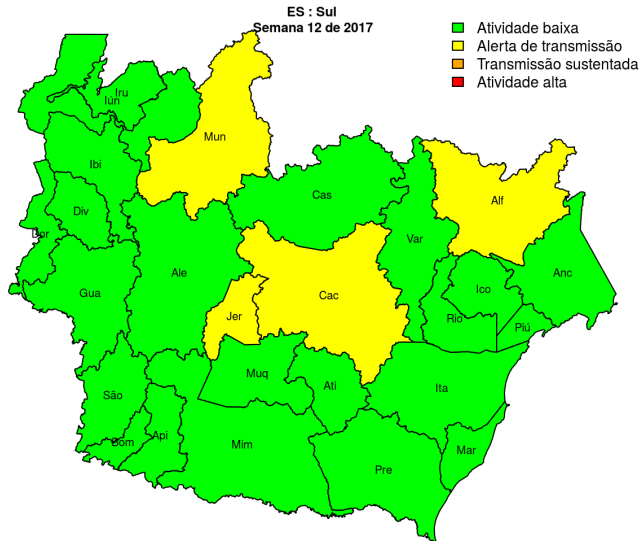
ES : Sul
Semana 12 de 2017

Atividade baixa
Alerta de transmissão
Transmissão sustentada
Atividade alta

Iru
Iun
Mun
Ibi
Div
Dor
Cas
Alf
Var
Ale
Gua
Cac
Ico
Anc
Jer
Rio
Piú
Muq
Ati
São
Ita
Api
Bom
Mim
Mar
Pre